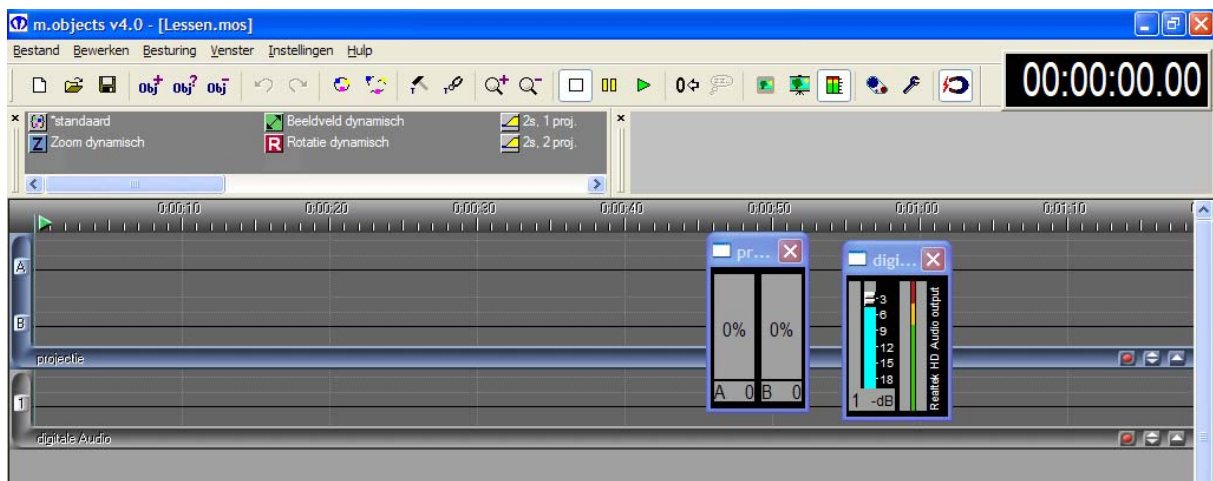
m.objects v4.0 - [Lessen.mos]

Bestand Bewerken Besturing Venster Instellingen Hulp

00:00:00.00

*standaard
Zoom dynamisch
Beeldveld dynamisch
Rotatie dynamisch
2s, 1 proj.
2s, 2 proj.

0:00:10 0:00:20 0:00:30 0:00:40 0:00:50 0:01:00 0:01:10

A
B
projectie
1
digitale Audio

pr...
0% 0%
A 0 B 0

digi...
-3
-6
-9
-12
-15
-18
1 -dB
Realtek HD Audio output